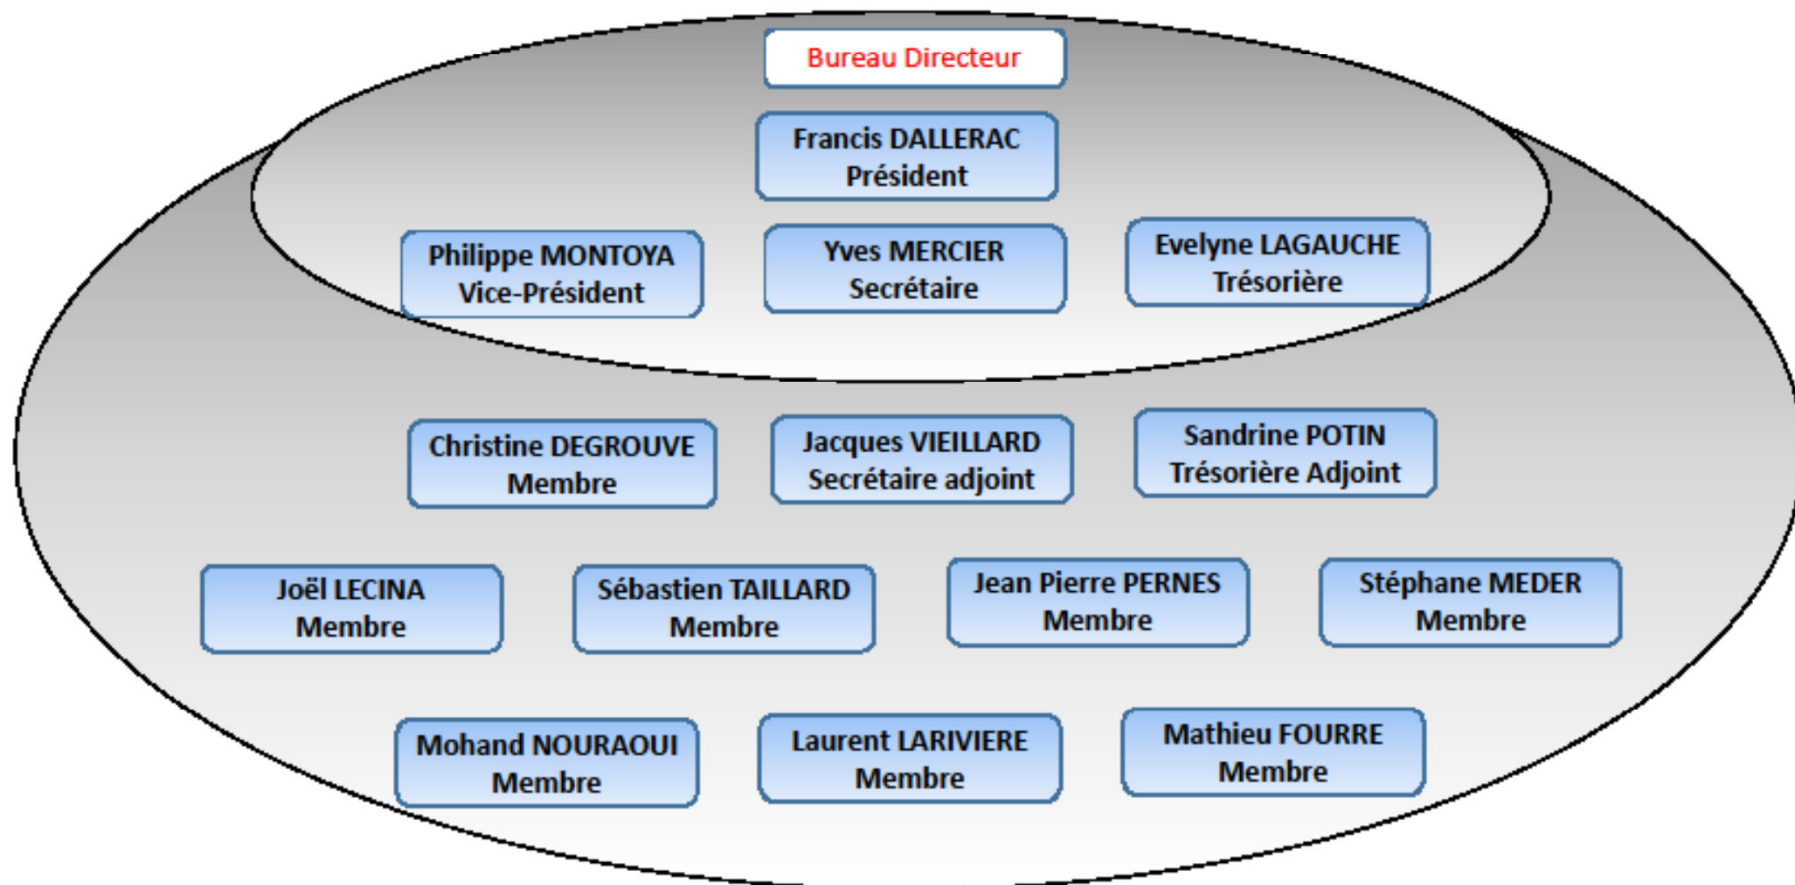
Bureau Directeur

Francis DALLERAC
Président

Philippe MONTOYA
Vice-Président

Yves MERCIER
Secrétaire

Evelyne LAGAUCHE
Trésorière

Christine DEGROUVE
Membre

Jacques VIEILLARD
Secrétaire adjoint

Sandrine POTIN
Trésorière Adjoint

Joël LECINA
Membre

Sébastien TAILLARD
Membre

Jean Pierre PERNES
Membre

Stéphane MEDER
Membre

Mohand NOURAOUI
Membre

Laurent LARIVIERE
Membre

Mathieu FOURRE
Membre